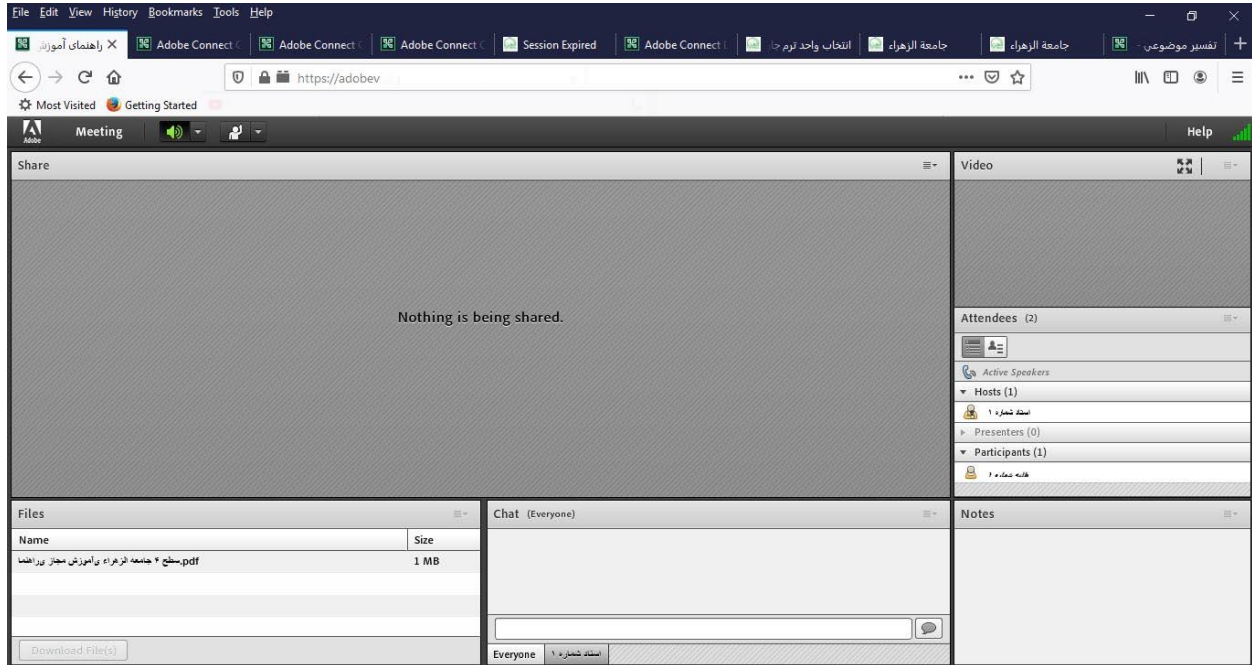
File Edit View History Bookmarks Tools Help

راهنمای آموز × | Adobe Connect | Adobe Connect | Adobe Connect | Session Expired | Adobe Connect | انتخاب واحد ترم جا | جامعة الزهراء | جامعة الزهراء | تفسير موضوعي - | +

https://adobev

Most Visited | Getting Started

Meeting | Help

Share

Nothing is being shared.

Video

Attendees (2)

Active Speakers

Hosts (1)

استاد شماره ۱

Presenters (0)

Participants (1)

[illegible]

Files

| Name | Size |
|---|---|
| سطح ۴ جامعه الزهراء یآموزش مجاز یراهنما.pdf | 1 MB |

Download File(s)

Chat (Everyone)

Everyone | استاد شماره ۱

Notes